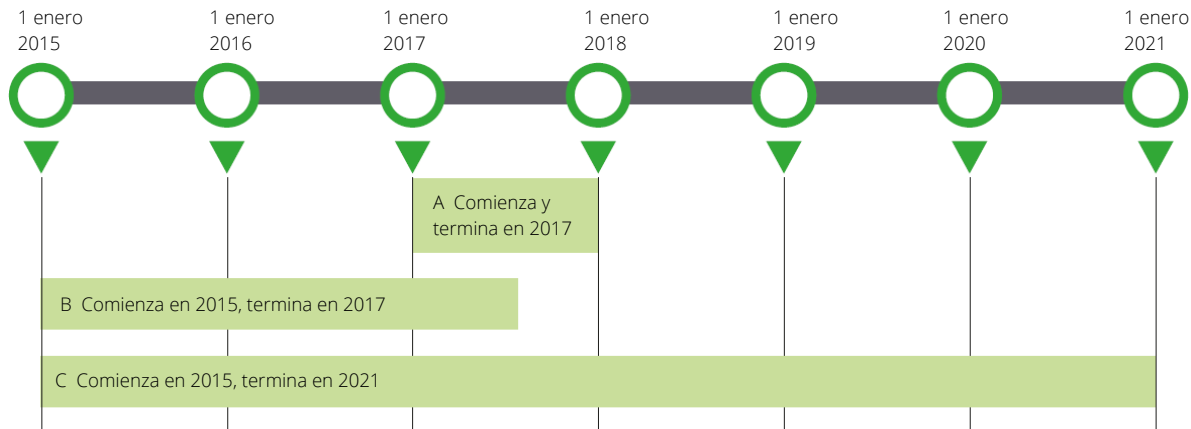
1 enero 2015

1 enero 2016

1 enero 2017

1 enero 2018

1 enero 2019

1 enero 2020

1 enero 2021

A Comienza y termina en 2017

B Comienza en 2015, termina en 2017

C Comienza en 2015, termina en 2021